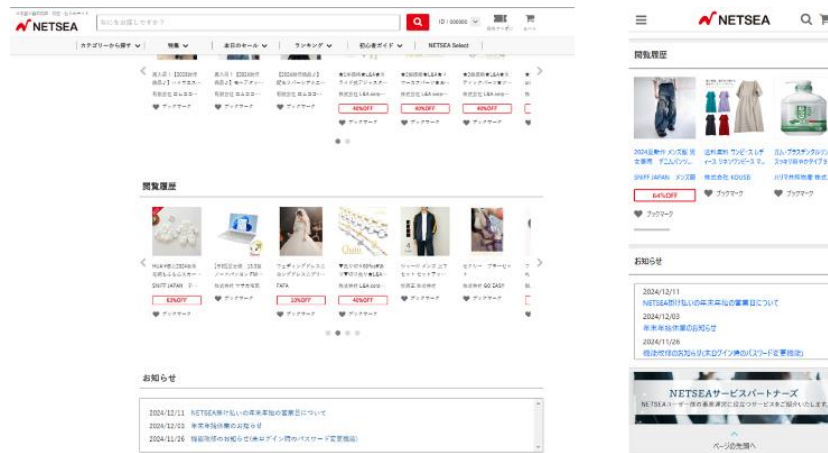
NETSEA

何をお探しですか？

ID / 000000

カテゴリーから探す　特集　本日のセール　ランキング　初心者ガイド　NETSEA Select

40%OFF　40%OFF　40%OFF

ブックマーク

閲覧履歴

63%OFF　10%OFF　40%OFF

ブックマーク

お知らせ

2024/12/11　NETSEA掛け払いの年末年始の業務日について
2024/12/03　年末年始休業のお知らせ
2024/11/26　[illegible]

NETSEA

閲覧履歴

2024itt 新作 メンズ服 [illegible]
SNIFF JAPAN メンズ館
64%OFF
ブックマーク

株式会社 KOUSB
ブックマーク

ブックマーク

お知らせ

2024/12/11
NETSEA掛け払いの年末年始の業務日について
2024/12/03
年末年始休業のお知らせ
2024/11/26
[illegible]

NETSEAサービスパートナーズ
NETSEAユーザー様の事業運営に役立つサービスをご紹介いたします

ページの先頭へ